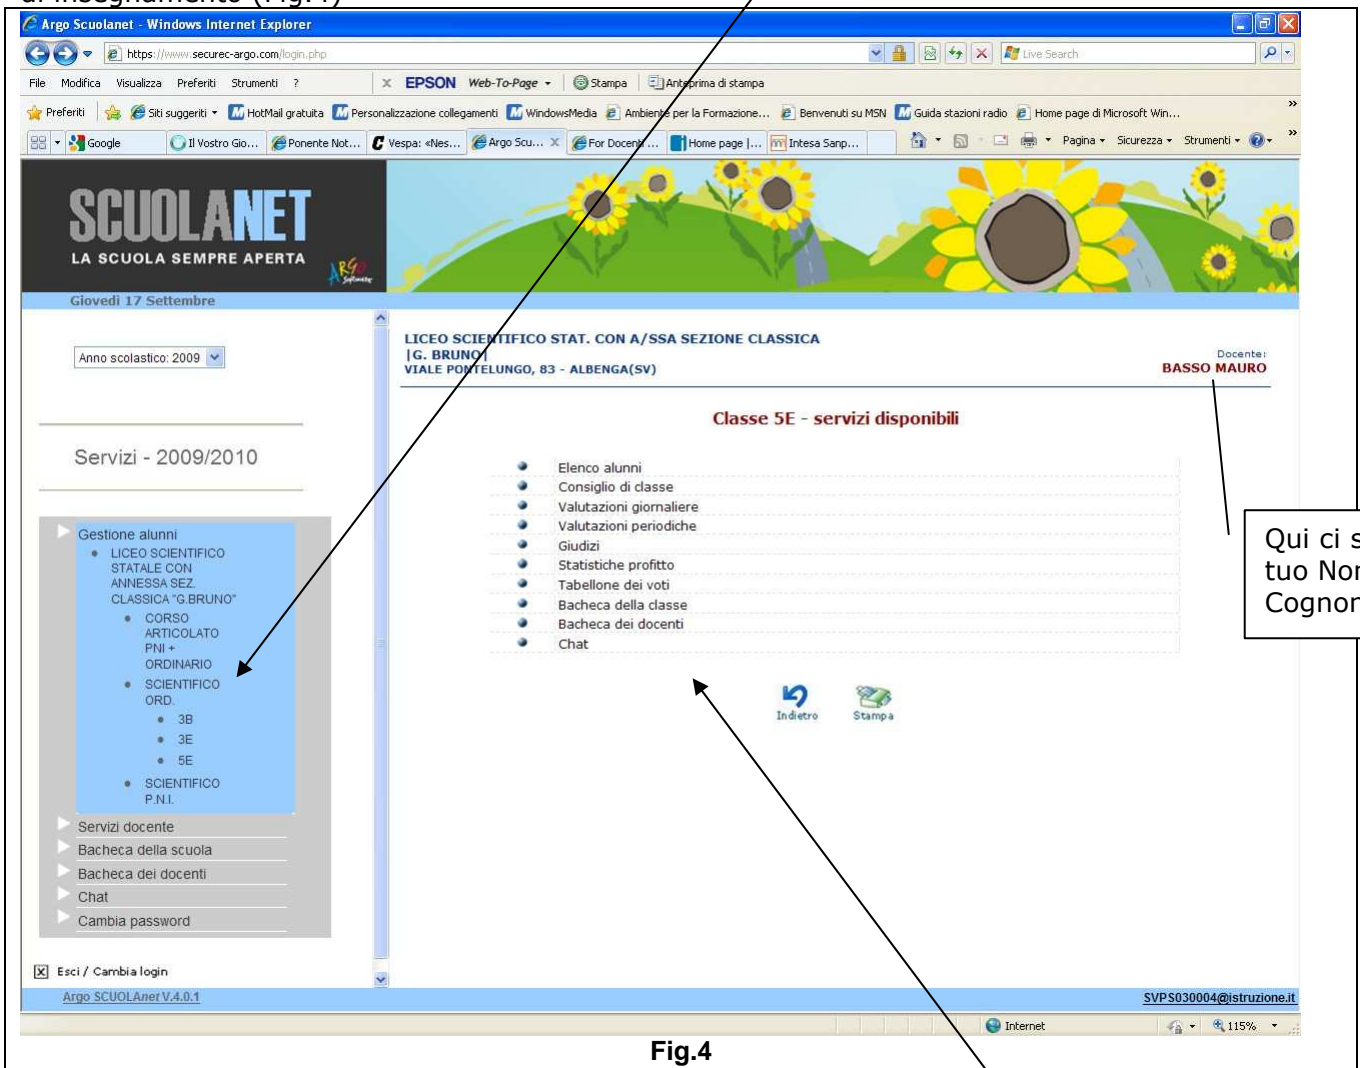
di insegnamento (Fig.4)

Argo Scuolanet - Windows Internet Explorer

https://www.securec-argo.com/login.php

Live Search

File Modifica Visualizza Preferiti Strumenti ?

EPSON Web-To-Page Stampa Anteprima di stampa

Preferiti Siti suggeriti HotMail gratuita Personalizzazione collegamenti WindowsMedia Ambiente per la Formazione... Benvenuti su MSN Guida stazioni radio Home page di Microsoft Win...

Google Il Vostro Gio... Ponente Not... Vespa: «Nes... Argo Scu... For Docenti... Home page |... Intesa Sanp...

Pagina Sicurezza Strumenti

SCUOLANET
LA SCUOLA SEMPRE APERTA

Giovedì 17 Settembre

Anno scolastico: 2009

Servizi - 2009/2010

Gestione alunni
LICEO SCIENTIFICO STATALE CON ANNESSA SEZ. CLASSICA "G.BRUNO"
CORSO ARTICOLATO PNI + ORDINARIO
SCIENTIFICO ORD.
3B
3E
5E
SCIENTIFICO P.N.I.
Servizi docente
Bacheca della scuola
Bacheca dei docenti
Chat
Cambia password

Esci / Cambia login

LICEO SCIENTIFICO STAT. CON A/SSA SEZIONE CLASSICA
|G. BRUNO|
VIALE PONTELUNGO, 83 - ALBENGA(SV)

Docente:
BASSO MAURO

Classe 5E - servizi disponibili

Elenco alunni
Consiglio di classe
Valutazioni giornaliere
Valutazioni periodiche
Giudizi
Statistiche profitto
Tabellone dei voti
Bacheca della classe
Bacheca dei docenti
Chat

Indietro
Stampa

Qui ci s
tuo Nor
Cognor

Argo SCUOLAnet V.4.0.1
SVPS030004@istruzione.it

Internet
115%

Fig.4